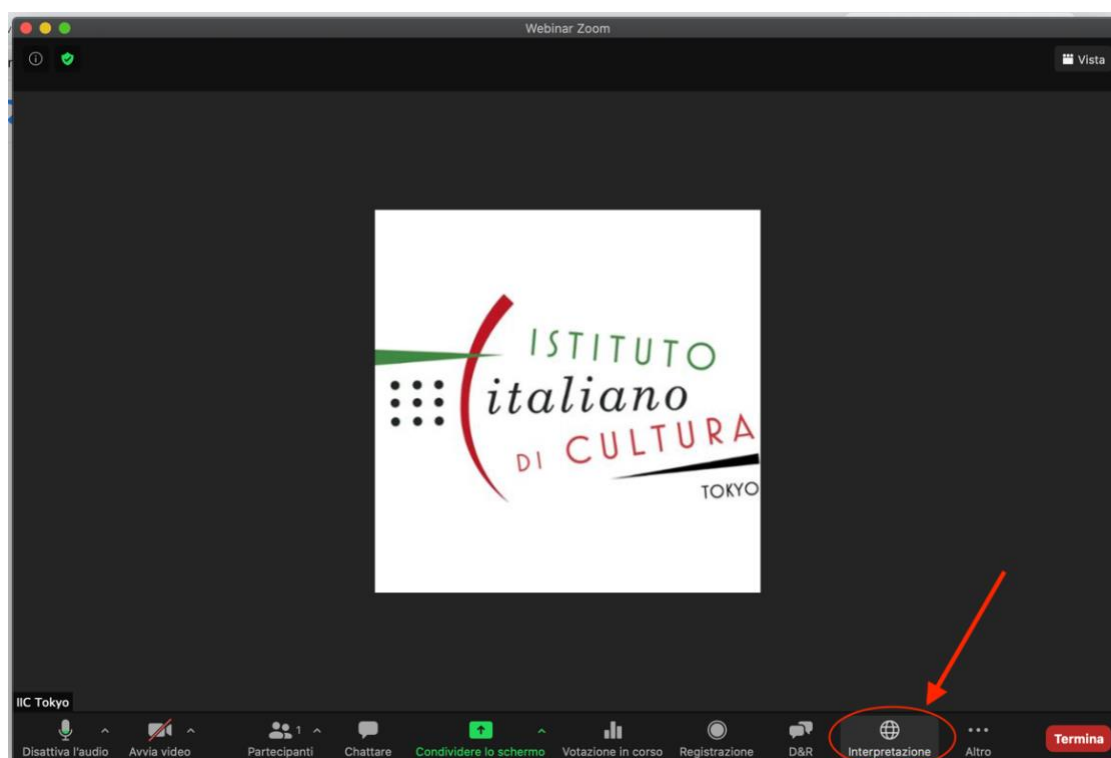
Webinar Zoom

Vista

ISTITUTO
italiano
DI CULTURA
TOKYO

IIC Tokyo

Disattiva l'audio
Avvia video
Partecipanti 1
Chattare
Condividere lo schermo
Votazione in corso
Registrazione
D&R
Interpretazione
Altro
Termina